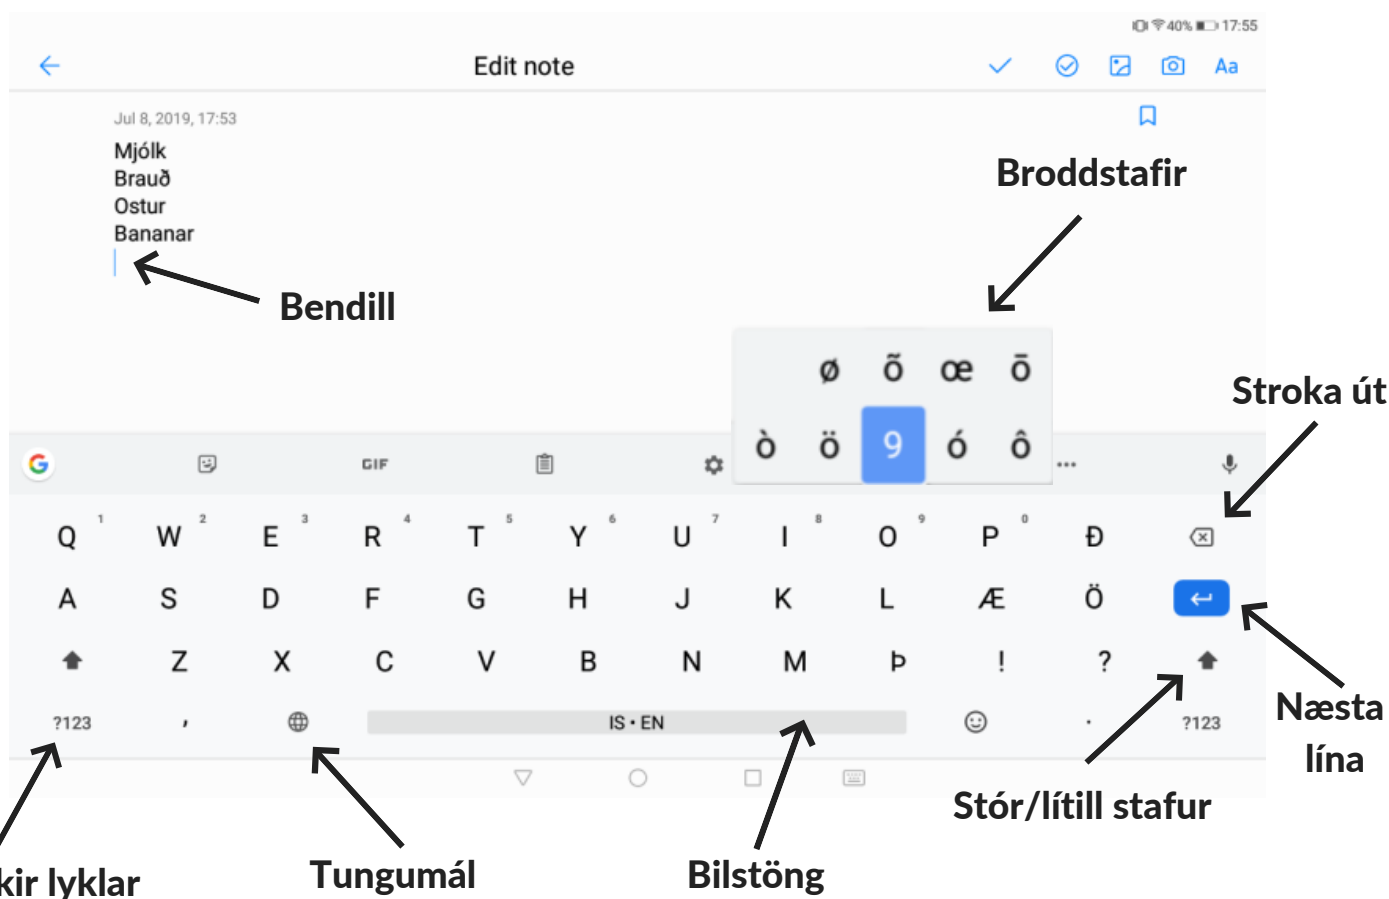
40% 17:55

Edit note

Aa

Jul 8, 2019, 17:53

Mjólk
Brauð
Ostur
Bananar

Bendill

Broddstafir

ø õ œ ō
ò ö 9 ó ô

Stroka út

GIF

...

Q 1 W 2 E 3 R 4 T 5 Y 6 U 7 I 8 O 9 P 0 Ð

A S D F G H J K L Æ Ö

Z X C V B N M Þ ! ?

?123 , IS • EN . ?123

Næsta lína

Stór/lítill stafur

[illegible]kir lyklar

Tungumál

Bilstöng